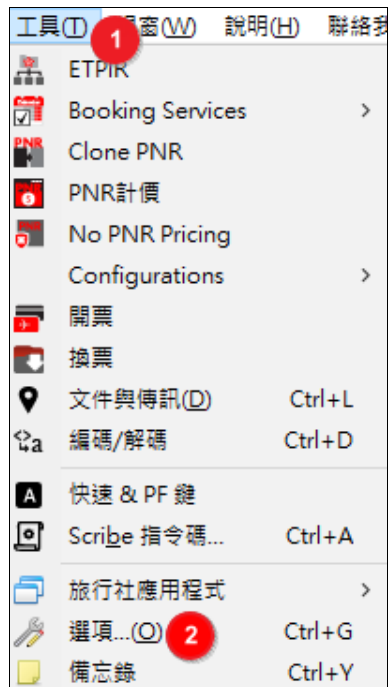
工具(T) 1 視窗(W) 說明(H) 聯絡我

ETPIR
Booking Services >
Clone PNR
PNR計價
No PNR Pricing
Configurations >
開票
換票
文件與傳訊(D) Ctrl+L
編碼/解碼 Ctrl+D
快速 & PF 鍵
Scribe 指令碼... Ctrl+A
旅行社應用程式 >
選項...(O) 2 Ctrl+G
備忘錄 Ctrl+Y